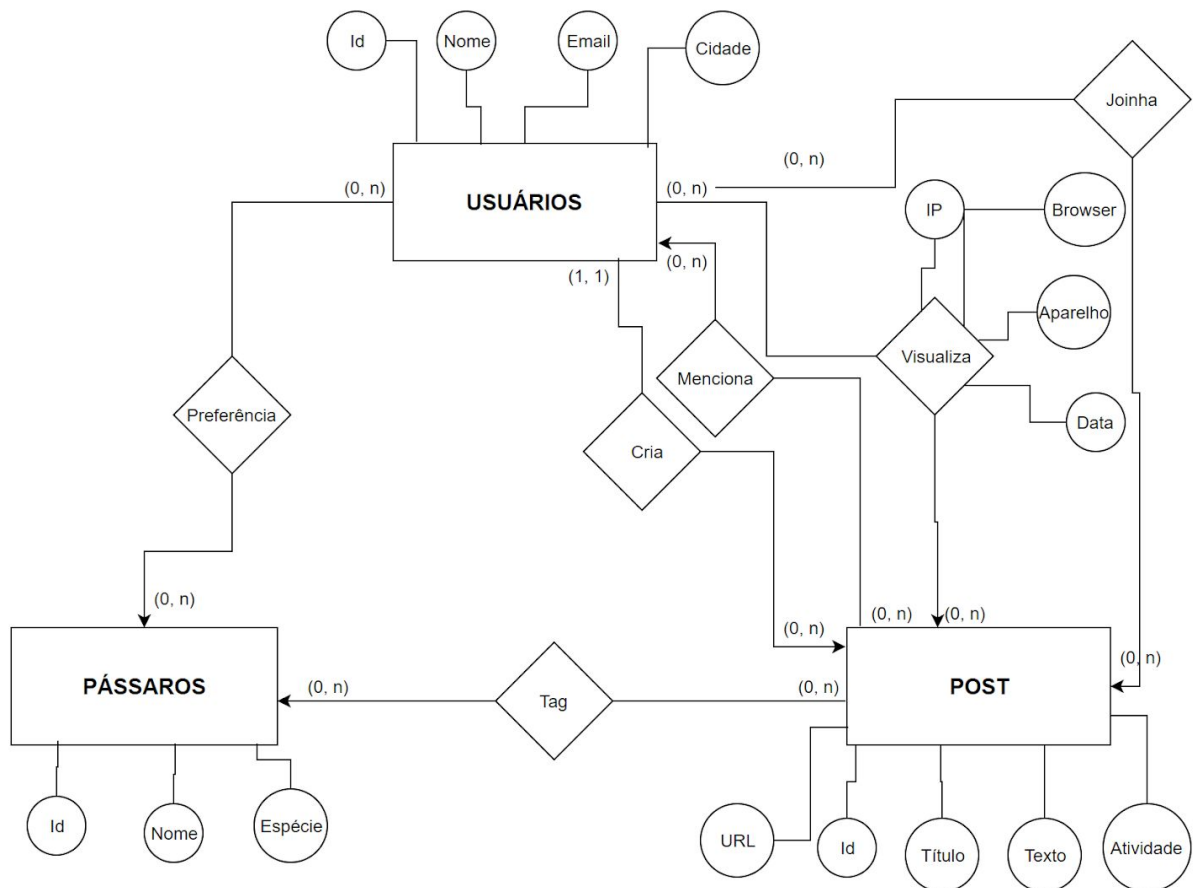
Id
Nome
Email
Cidade
Joinha
(0, n)
(0, n)
USUÁRIOS
(0, n)
IP
Browser
(0, n)
(1, 1)
Aparelho
Menciona
Visualiza
Preferência
Cria
Data
(0, n)
(0, n)
(0, n)
(0, n)
(0, n)
PÁSSAROS
(0, n)
Tag
(0, n)
POST
Id
Nome
Espécie
URL
Id
Título
Texto
Atividade